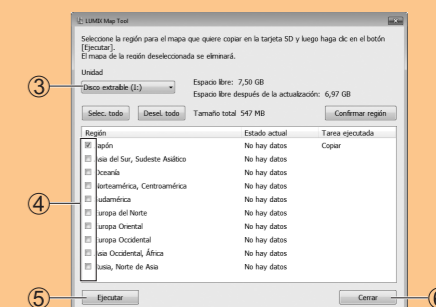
LUMIX Map Tool

Seleccione la región para el mapa que quiere copiar en la tarjeta SD y luego haga clic en el botón [Ejecutar].
El mapa de la región deseleccionada se eliminará.

Unidad

③ Disco extraíble (I:)

Espacio libre: 7,50 GB
Espacio libre después de la actualización: 6,97 GB

Selec. todo | Desel. todo | Tamaño total 547 MB | Confirmar región

| Región | Estado actual | Tarea ejecutada |
|---|---|---|
| apón | No hay datos | Copiar |
| Asia del Sur, Sudeste Asiático | No hay datos | |
| Oceanía | No hay datos | |
| Norteamérica, Centroamérica | No hay datos | |
| Sudamérica | No hay datos | |
| Europa del Norte | No hay datos | |
| Europa Oriental | No hay datos | |
| Europa Occidental | No hay datos | |
| Asia Occidental, África | No hay datos | |
| Rusia, Norte de Asia | No hay datos | |

④

⑤ Ejecutar

Cerrar ⑥